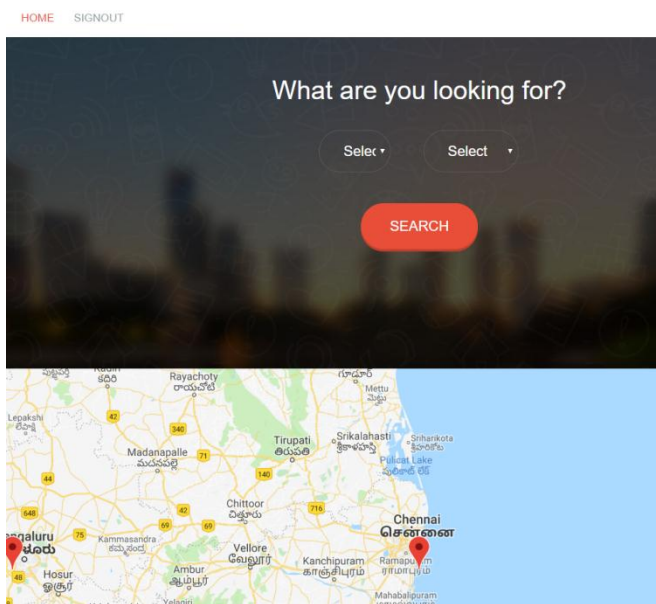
HOME SIGNOUT

What are you looking for?

Selec ▾ Select ▾

SEARCH

Rayachoty
రాయచోటి
Kadiri
కదిరి
Gudur
గూడూరు
Mettu
మెట్టు
Lepakshi
లేపాక్షి
42
340
Madanapalle
మదనపల్లె
71
Tirupati
తిరుపతి
Srikalahasti
శ్రీకాళహస్తి
Sriharikota
శ్రీహరికోట
Pulicat Lake
పులికాట్ లేక్
44
140
Chittoor
చిత్తూరు
716
648
42
69
69
Chennai
சென்னை
ngaluru
ಳೂರು
75
Kammasandra
ಕಮ್ಮಸಂದ್ರ
Vellore
வேலூர்
Kanchipuram
காஞ்சிபுரம்
Ramapuram
ராமாபுரம்
48
Hosur
ஓசூர்
Ambur
ஆம்பூர்
Yelagiri
Mahabalipuram